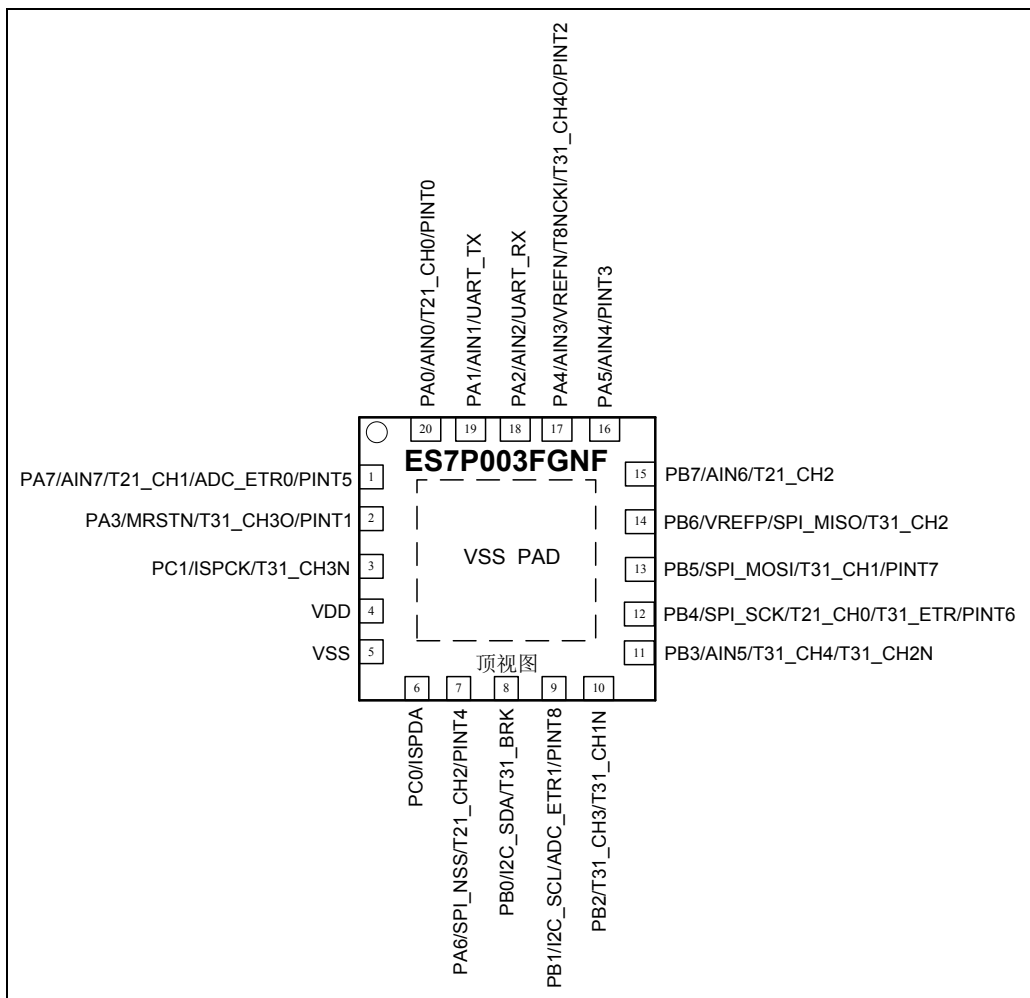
PA0/AIN0/T21_CH0/PINT0
PA1/AIN1/UART_TX
PA2/AIN2/UART_RX
PA4/AIN3/VREFN/T8NCKI/T31_CH4O/PINT2
PA5/AIN4/PINT3

20 19 18 17 16

ES7P003FGNF

PA7/AIN7/T21_CH1/ADC_ETR0/PINT5 1
PA3/MRSTN/T31_CH3O/PINT1 2
PC1/ISPCK/T31_CH3N 3
VDD 4
VSS 5

VSS PAD

15 PB7/AIN6/T21_CH2
14 PB6/VREFP/SPI_MISO/T31_CH2
13 PB5/SPI_MOSI/T31_CH1/PINT7
12 PB4/SPI_SCK/T21_CH0/T31_ETR/PINT6
11 PB3/AIN5/T31_CH4/T31_CH2N

顶视图

6 7 8 9 10

PC0/ISPDA
PA6/SPI_NSS/T21_CH2/PINT4
PB0/I2C_SDA/T31_BRK
PB1/I2C_SCL/ADC_ETR1/PINT8
PB2/T31_CH3/T31_CH1N